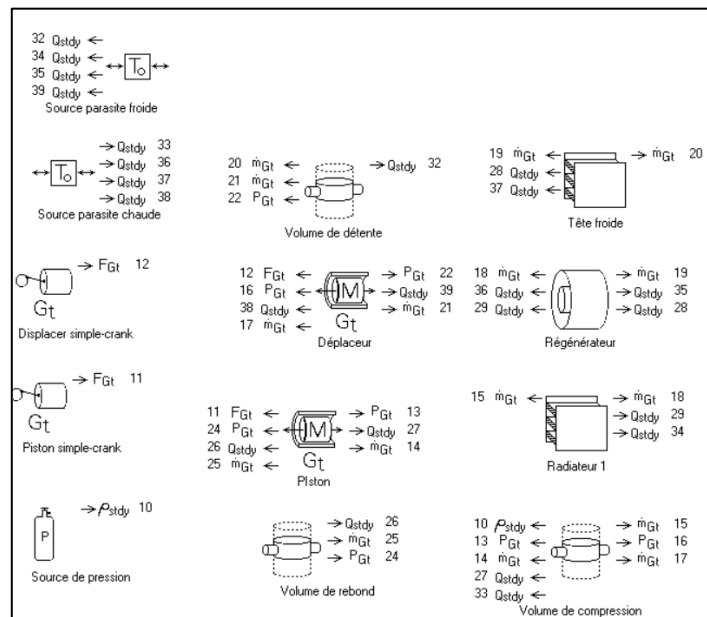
32 $Q_{stdy}$ ←
34 $Q_{stdy}$ ←
35 $Q_{stdy}$ ←
39 $Q_{stdy}$ ←
$T_o$
Source parasite froide

→ $Q_{stdy}$ 33
→ $Q_{stdy}$ 36
→ $Q_{stdy}$ 37
→ $Q_{stdy}$ 38
$T_o$
Source parasite chaude

20 $\dot{m}_{Gt}$ ←
21 $\dot{m}_{Gt}$ ←
22 $P_{Gt}$ ←
→ $Q_{stdy}$ 32
Volume de détente

19 $\dot{m}_{Gt}$ ←
28 $Q_{stdy}$ ←
37 $Q_{stdy}$ ←
→ $\dot{m}_{Gt}$ 20
Tête froide

→ $F_{Gt}$ 12
Gt
Displacer simple-crank

12 $F_{Gt}$ ←
16 $P_{Gt}$ ←
38 $Q_{stdy}$ ←
17 $\dot{m}_{Gt}$ ←
M
→ $P_{Gt}$ 22
→ $Q_{stdy}$ 39
→ $\dot{m}_{Gt}$ 21
Gt
Déplaceur

18 $\dot{m}_{Gt}$ ←
36 $Q_{stdy}$ ←
29 $Q_{stdy}$ ←
→ $\dot{m}_{Gt}$ 19
→ $Q_{stdy}$ 35
→ $Q_{stdy}$ 28
Régénérateur

→ $F_{Gt}$ 11
Gt
Piston simple-crank

11 $F_{Gt}$ ←
24 $P_{Gt}$ ←
26 $Q_{stdy}$ ←
25 $\dot{m}_{Gt}$ ←
M
→ $P_{Gt}$ 13
→ $Q_{stdy}$ 27
→ $\dot{m}_{Gt}$ 14
Gt
Piston

15 $\dot{m}_{Gt}$ ←
→ $\dot{m}_{Gt}$ 18
→ $Q_{stdy}$ 29
→ $Q_{stdy}$ 34
Radiateur 1

P
→ $P_{stdy}$ 10
Source de pression

→ $Q_{stdy}$ 26
→ $\dot{m}_{Gt}$ 25
→ $P_{Gt}$ 24
Volume de rebond

10 $P_{stdy}$ ←
13 $P_{Gt}$ ←
14 $\dot{m}_{Gt}$ ←
27 $Q_{stdy}$ ←
33 $Q_{stdy}$ ←
→ $\dot{m}_{Gt}$ 15
→ $P_{Gt}$ 16
→ $\dot{m}_{Gt}$ 17
Volume de compression